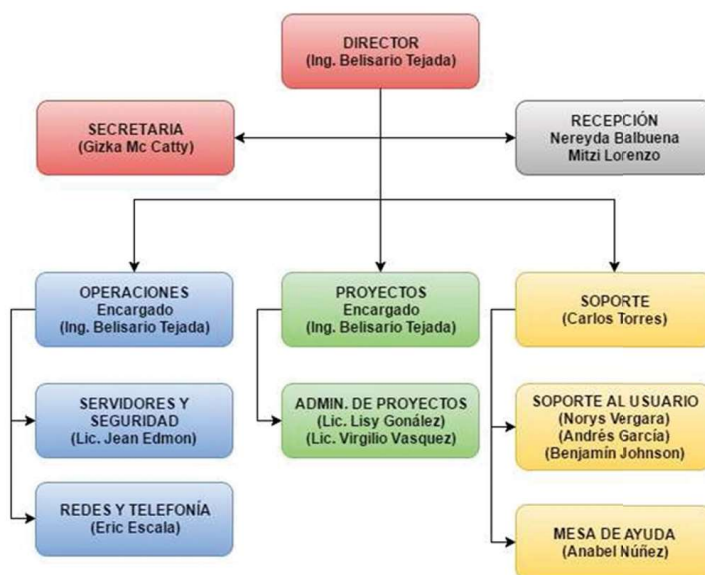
DIRECTOR
(Ing. Belisario Tejada)

SECRETARIA
(Gizka Mc Catty)

RECEPCIÓN
Nereyda Balbuena
Mitzi Lorenzo

OPERACIONES
Encargado
(Ing. Belisario Tejada)

PROYECTOS
Encargado
(Ing. Belisario Tejada)

SOPORTE
(Carlos Torres)

SERVIDORES Y SEGURIDAD
(Lic. Jean Edmon)

ADMIN. DE PROYECTOS
(Lic. Lisy Gonález)
(Lic. Virgilio Vasquez)

SOPORTE AL USUARIO
(Norys Vergara)
(Andrés García)
(Benjamín Johnson)

REDES Y TELEFONÍA
(Eric Escala)

MESA DE AYUDA
(Anabel Núñez)